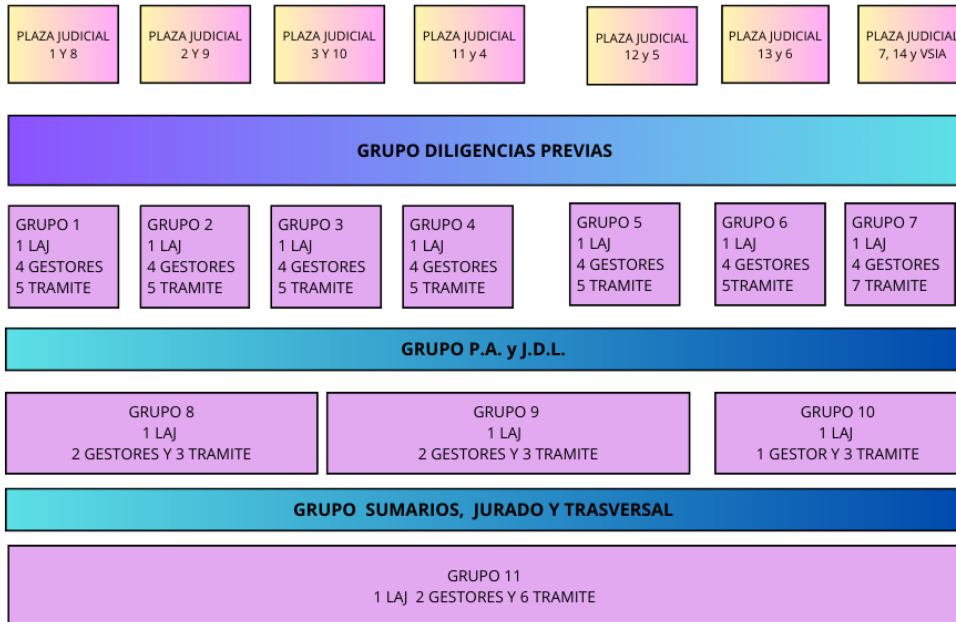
PLAZA JUDICIAL 1 Y 8

PLAZA JUDICIAL 2 Y 9

PLAZA JUDICIAL 3 Y 10

PLAZA JUDICIAL 11 y 4

PLAZA JUDICIAL 12 y 5

PLAZA JUDICIAL 13 y 6

PLAZA JUDICIAL 7, 14 y VSIA

GRUPO DILIGENCIAS PREVIAS

GRUPO 1
1 LAJ
4 GESTORES
5 TRAMITE

GRUPO 2
1 LAJ
4 GESTORES
5 TRAMITE

GRUPO 3
1 LAJ
4 GESTORES
5 TRAMITE

GRUPO 4
1 LAJ
4 GESTORES
5 TRAMITE

GRUPO 5
1 LAJ
4 GESTORES
5 TRAMITE

GRUPO 6
1 LAJ
4 GESTORES
5TRAMITE

GRUPO 7
1 LAJ
4 GESTORES
7 TRAMITE

GRUPO P.A. y J.D.L.

GRUPO 8
1 LAJ
2 GESTORES Y 3 TRAMITE

GRUPO 9
1 LAJ
2 GESTORES Y 3 TRAMITE

GRUPO 10
1 LAJ
1 GESTOR Y 3 TRAMITE

GRUPO SUMARIOS, JURADO Y TRASVERSAL

GRUPO 11
1 LAJ 2 GESTORES Y 6 TRAMITE